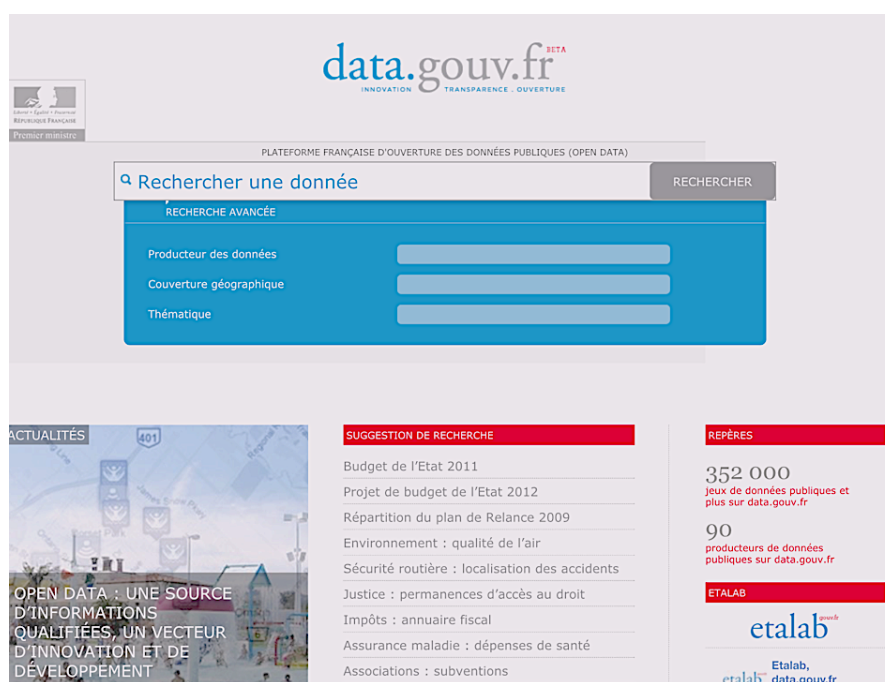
data.gouv.fr BETA
INNOVATION . TRANSPARENCE . OUVERTURE

Liberté • Égalité • Fraternité
RÉPUBLIQUE FRANÇAISE
Premier ministre

PLATEFORME FRANÇAISE D'OUVERTURE DES DONNÉES PUBLIQUES (OPEN DATA)

Rechercher une donnée

RECHERCHER

RECHERCHE AVANCÉE

Producteur des données

Couverture géographique

Thématique

ACTUALITÉS

401

OPEN DATA : UNE SOURCE D'INFORMATIONS QUALIFIÉES, UN VECTEUR D'INNOVATION ET DE DÉVELOPPEMENT

SUGGESTION DE RECHERCHE

Budget de l'Etat 2011

Projet de budget de l'Etat 2012

Répartition du plan de Relance 2009

Environnement : qualité de l'air

Sécurité routière : localisation des accidents

Justice : permanences d'accès au droit

Impôts : annuaire fiscal

Assurance maladie : dépenses de santé

Associations : subventions

REPÈRES

352 000
jeux de données publiques et plus sur data.gouv.fr

90
producteurs de données publiques sur data.gouv.fr

ETALAB

etalab gouv.fr

etalab Etalab, data.gouv.fr